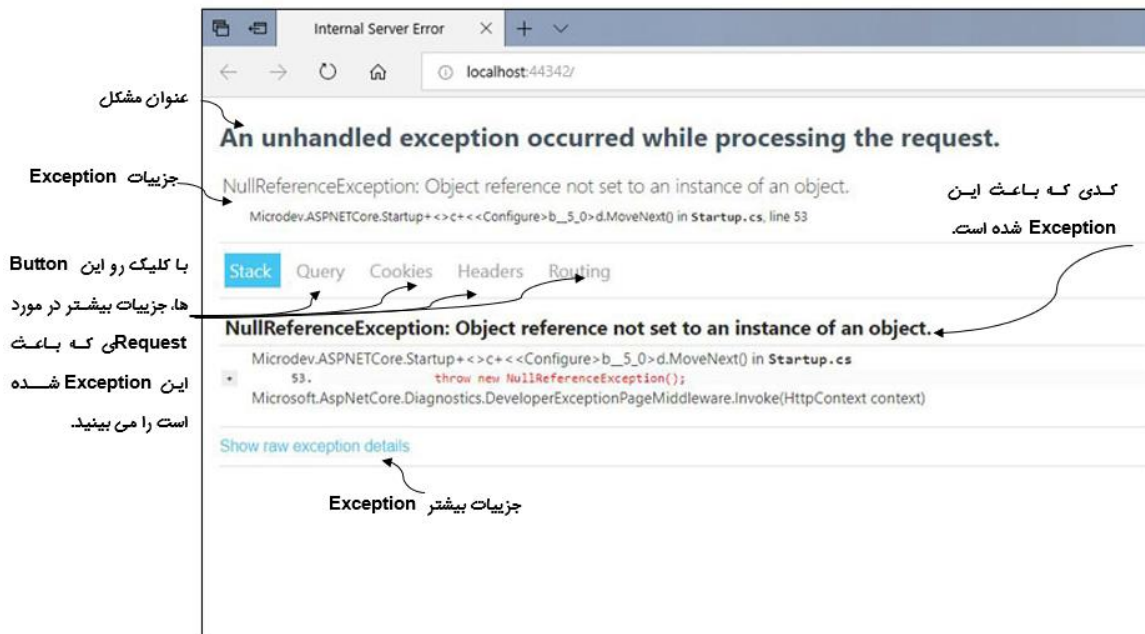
Internal Server Error

localhost:44342/

عنوان مشکل

An unhandled exception occurred while processing the request.

جزییات Exception

NullReferenceException: Object reference not set to an instance of an object.

Microdev.ASPNETCore.Startup+<>c+<<Configure>b__5_0>d.MoveNext() in Startup.cs, line 53

کدی که باعث این Exception شده است.

با کلیک رو این Button ها، جزییات بیشتر در مورد Requestی که باعث این Exception شده است را می بینید.

Stack Query Cookies Headers Routing

NullReferenceException: Object reference not set to an instance of an object.

Microdev.ASPNETCore.Startup+<>c+<<Configure>b__5_0>d.MoveNext() in Startup.cs

53. throw new NullReferenceException();

Microsoft.AspNetCore.Diagnostics.DeveloperExceptionPageMiddleware.Invoke(HttpContext context)

Show raw exception details

جزییات بیشتر Exception